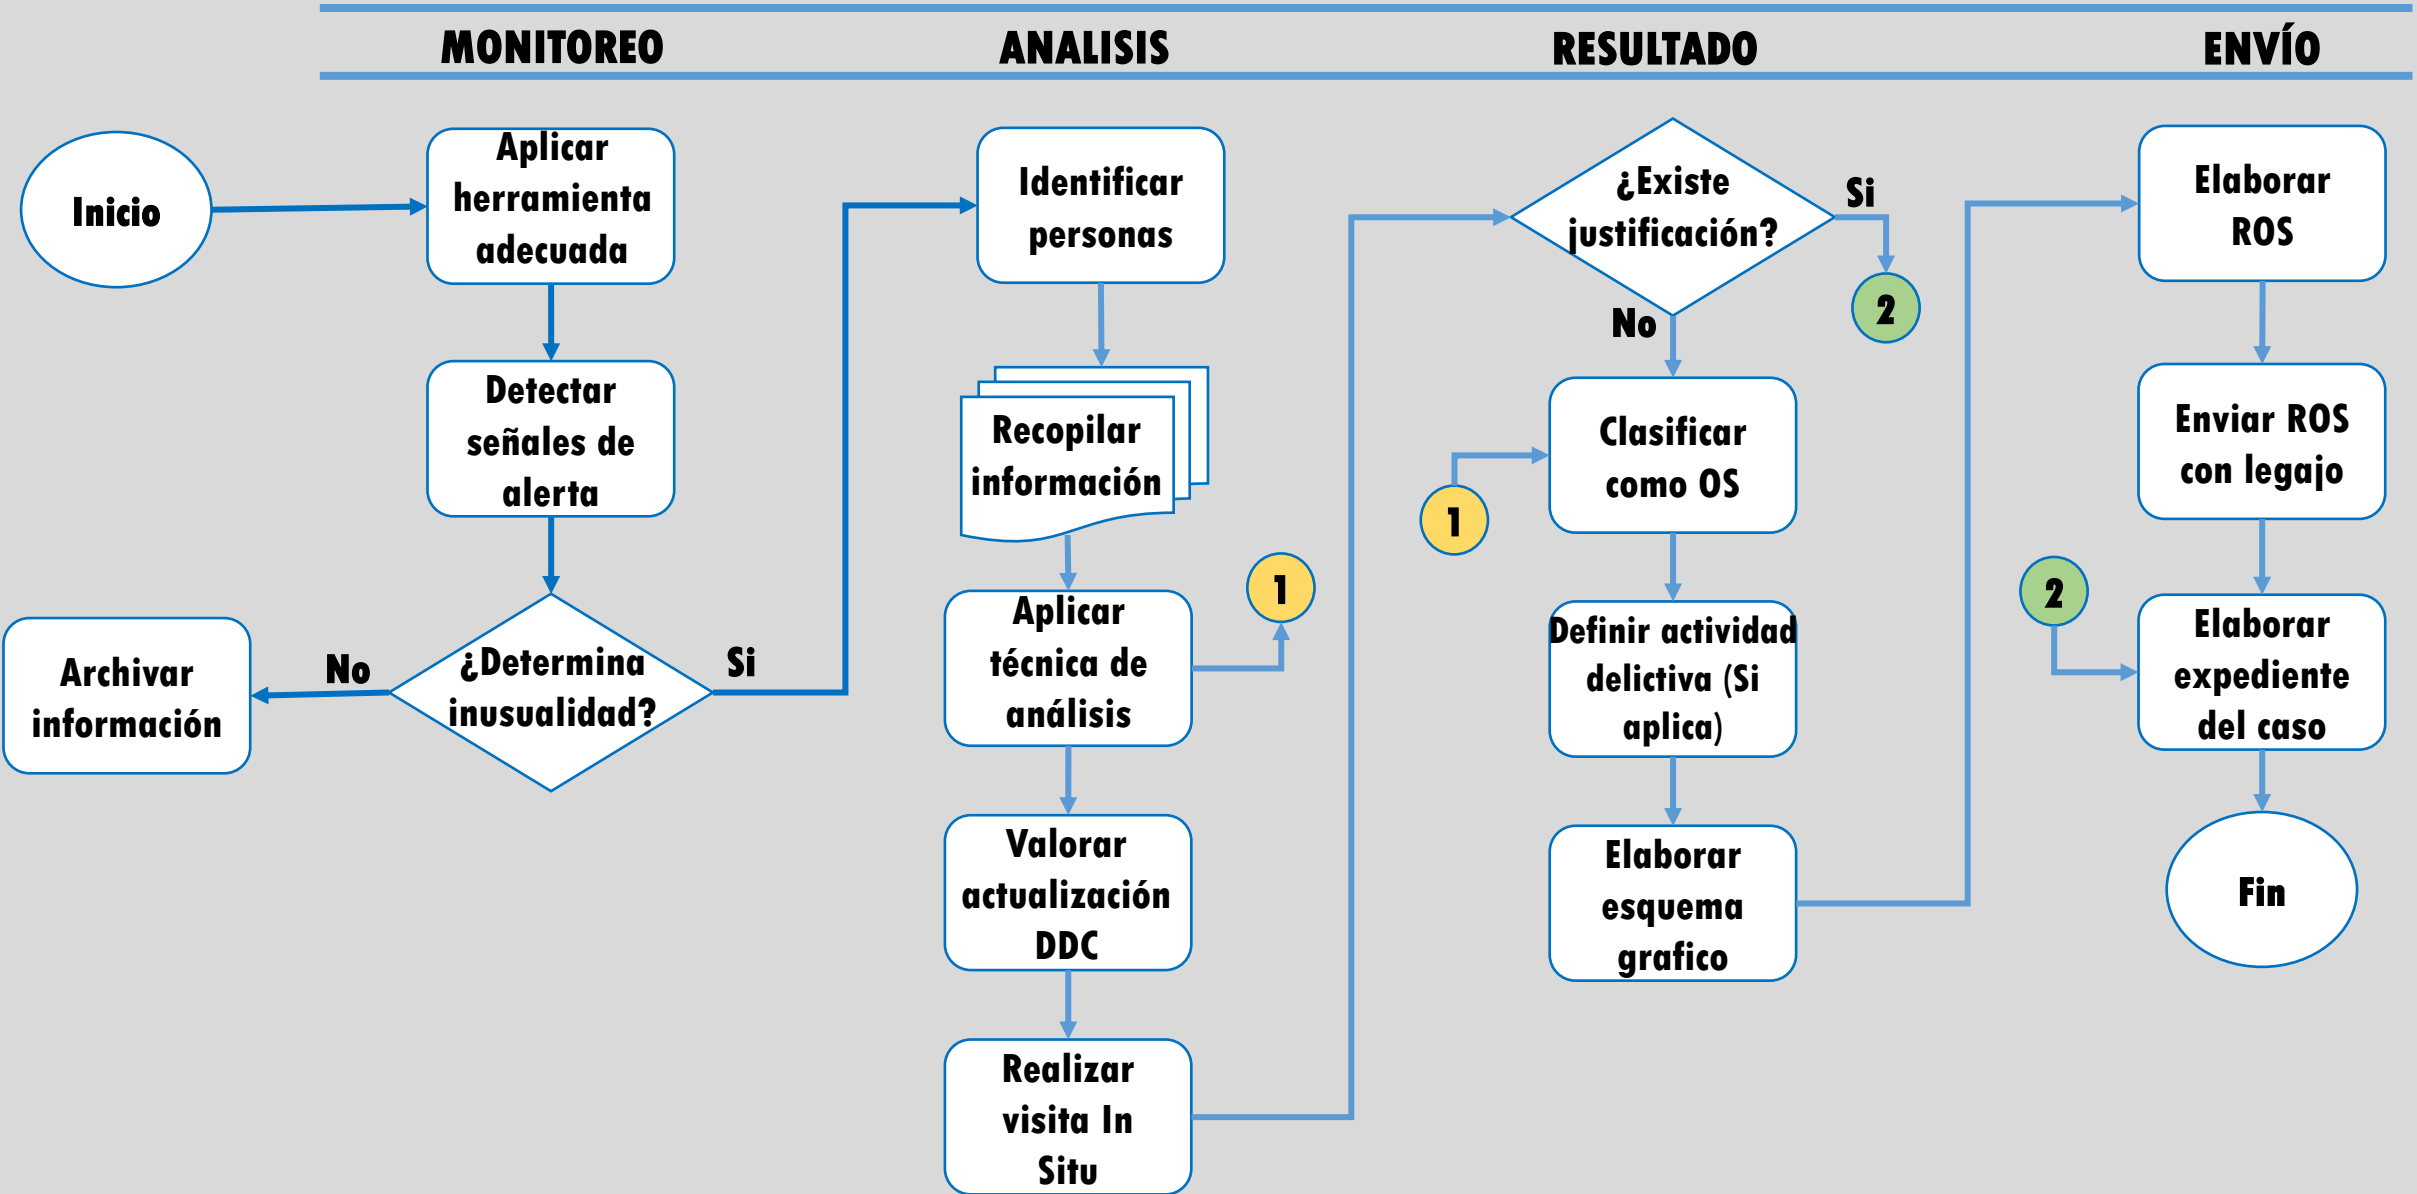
MONITOREO

ANALISIS

RESULTADO

ENVÍO

Inicio

Aplicar herramienta adecuada

Detectar señales de alerta

¿Determina inusualidad?

No

Si

Archivar información

Identificar personas

Recopilar información

Aplicar técnica de análisis

1

Valorar actualización DDC

Realizar visita In Situ

¿Existe justificación?

Si

2

No

Clasificar como OS

1

Definir actividad delictiva (Si aplica)

Elaborar esquema grafico

Elaborar ROS

Enviar ROS con legajo

2

Elaborar expediente del caso

Fin